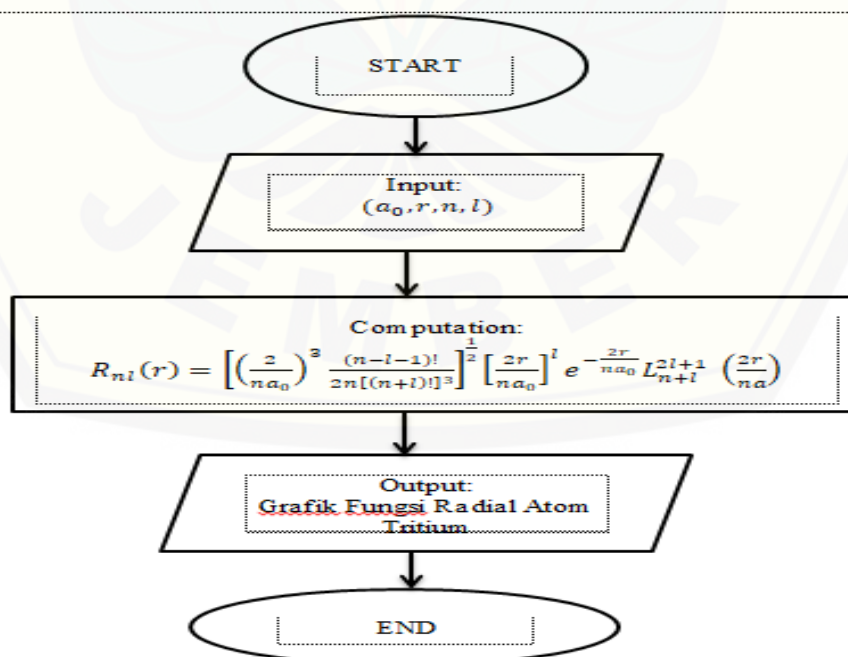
START

Input:
$(a_0, r, n, l)$

Computation:
$R_{nl}(r) = \left[\left(\frac{2}{na_0}\right)^3 \frac{(n-l-1)!}{2n[(n+l)!]^3}\right]^{\frac{1}{2}} \left[\frac{2r}{na_0}\right]^l e^{-\frac{2r}{na_0}} L_{n+l}^{2l+1} \left(\frac{2r}{na}\right)$

Output:
Grafik Fungsi Radial Atom Tritium

END